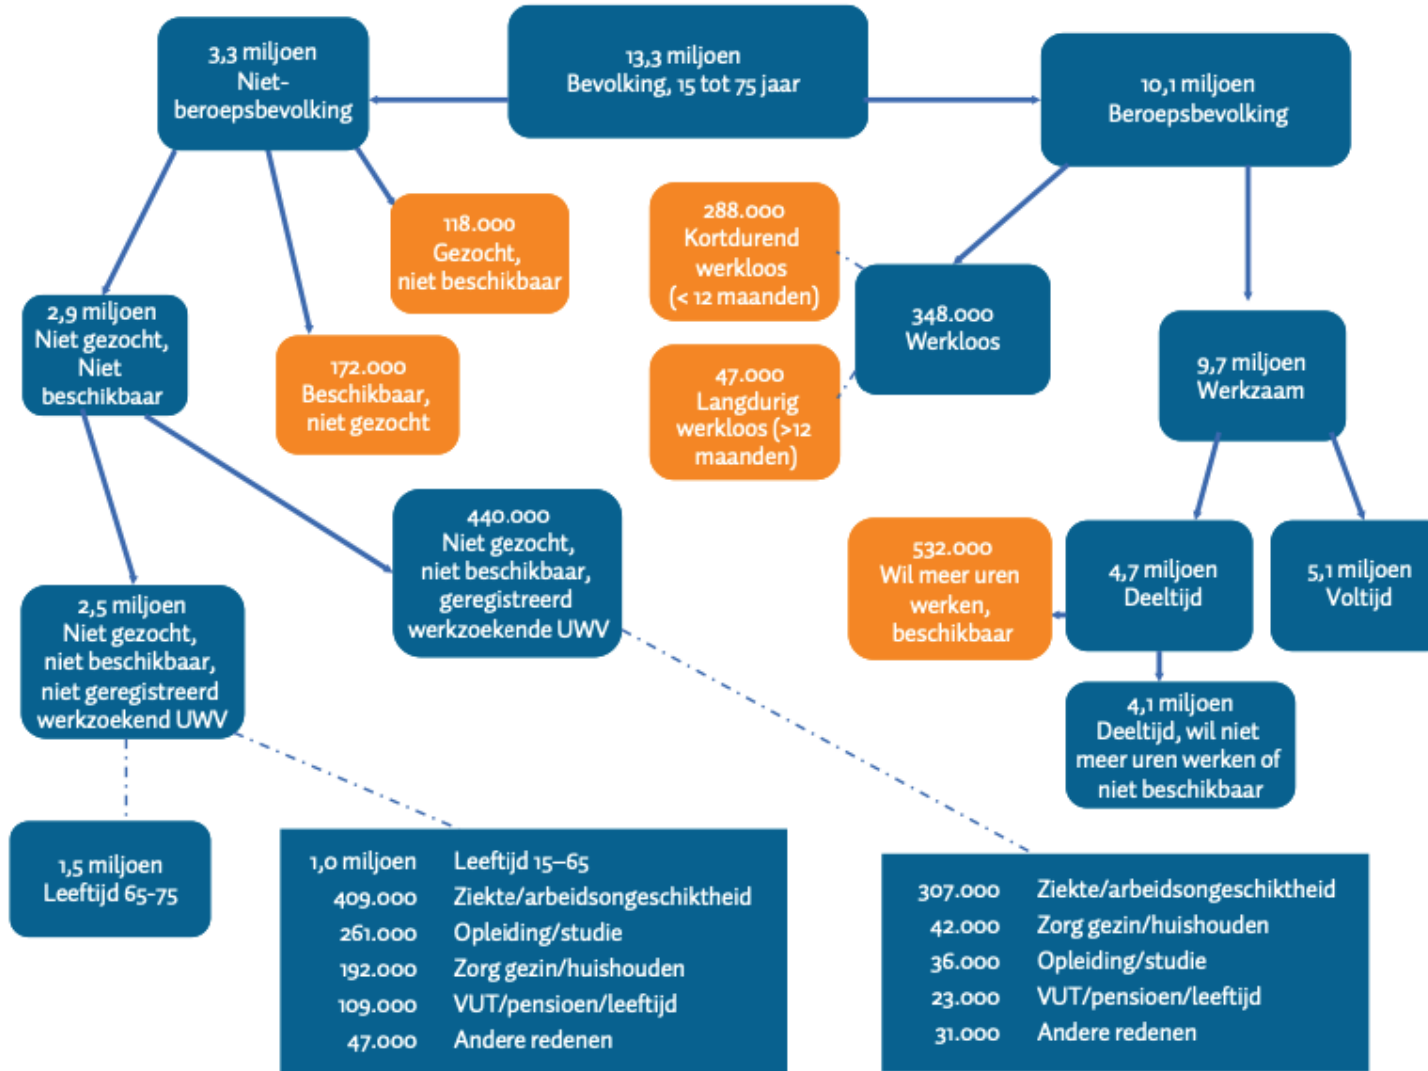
3,3 miljoen
Niet-beroepsbevolking

13,3 miljoen
Bevolking, 15 tot 75 jaar

10,1 miljoen
Beroepsbevolking

118.000
Gezocht, niet beschikbaar

288.000
Kortdurend werkloos (< 12 maanden)

348.000
Werkloos

2,9 miljoen
Niet gezocht, Niet beschikbaar

172.000
Beschikbaar, niet gezocht

47.000
Langdurig werkloos (>12 maanden)

9,7 miljoen
Werkzaam

440.000
Niet gezocht, niet beschikbaar, geregistreerd werkzoekende UWV

532.000
Wil meer uren werken, beschikbaar

4,7 miljoen
Deeltijd

5,1 miljoen
Voltijd

2,5 miljoen
Niet gezocht, niet beschikbaar, niet geregistreerd werkzoekend UWV

4,1 miljoen
Deeltijd, wil niet meer uren werken of niet beschikbaar

1,5 miljoen
Leeftijd 65-75

| | |
|---|---|
| 1,0 miljoen | Leeftijd 15–65 |
| 409.000 | Ziekte/arbeidsongeschiktheid |
| 261.000 | Opleiding/studie |
| 192.000 | Zorg gezin/huishouden |
| 109.000 | VUT/pensioen/leeftijd |
| 47.000 | Andere redenen |

| | |
|---|---|
| 307.000 | Ziekte/arbeidsongeschiktheid |
| 42.000 | Zorg gezin/huishouden |
| 36.000 | Opleiding/studie |
| 23.000 | VUT/pensioen/leeftijd |
| 31.000 | Andere redenen |